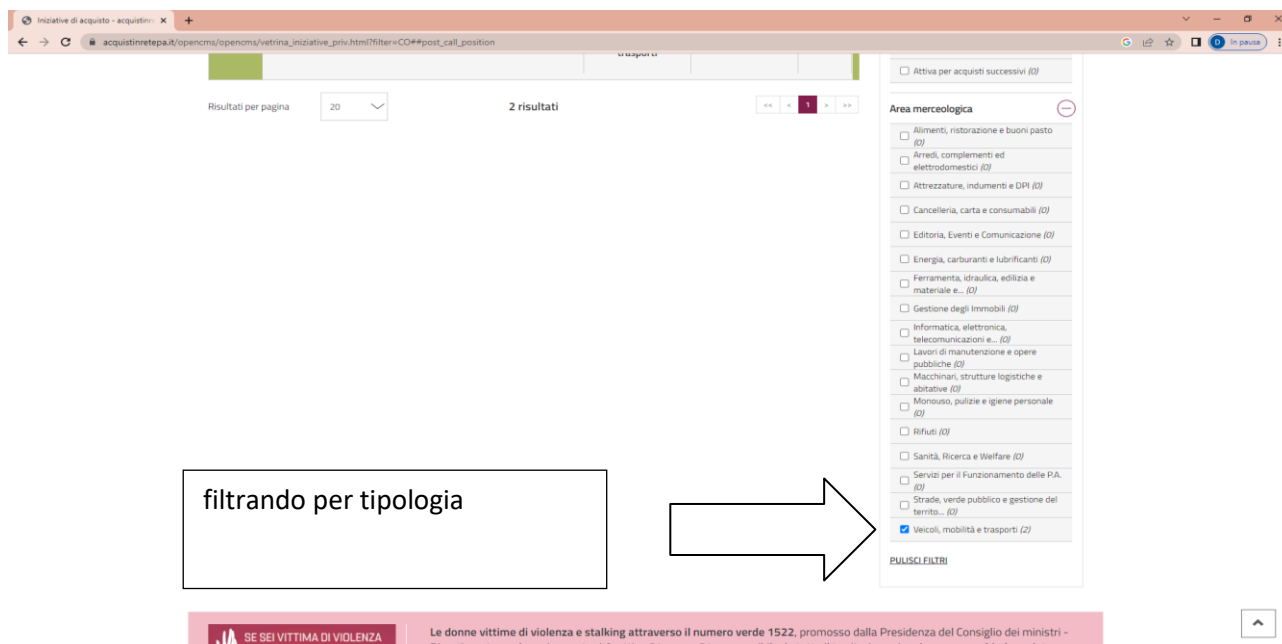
Iniziative di acquisto - acquistinr ×  +

acquistinretepa.it/opencms/opencms/vetrina_iniziative_priv.html?filter=CO##post_call_position

D In pausa

trasporti

Attiva per acquisti successivi (0)

Risultati per pagina 20

2 risultati

<< < 1 > >>

Area merceologica

Alimenti, ristorazione e buoni pasto (0)

Arredi, complementi ed elettrodomestici (0)

Attrezzature, indumenti e DPI (0)

Cancelleria, carta e consumabili (0)

Editoria, Eventi e Comunicazione (0)

Energia, carburanti e lubrificanti (0)

Ferramenta, idraulica, edilizia e materiale e... (0)

Gestione degli Immobili (0)

Informatica, elettronica, telecomunicazioni e... (0)

Lavori di manutenzione e opere pubbliche (0)

Macchinari, strutture logistiche e abitative (0)

Monouso, pulizie e igiene personale (0)

Rifiuti (0)

Sanità, Ricerca e Welfare (0)

Servizi per il Funzionamento delle P.A. (0)

Strade, verde pubblico e gestione del territo... (0)

Veicoli, mobilità e trasporti (2)

PULISCI FILTRI

filtrando per tipologia

SE SEI VITTIMA DI VIOLENZA

Le donne vittime di violenza e stalking attraverso il numero verde 1522, promosso dalla Presidenza del Consiglio dei ministri -